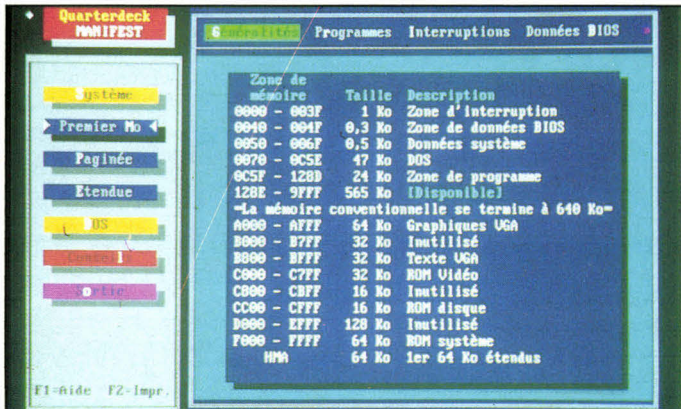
Quarterdeck MANIFEST

Système
Premier Mo
Paginée
Etendue
DOS
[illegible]
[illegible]

F1=Aide F2=Impr.

Généralités Programmes Interruptions Données BIOS

| Zone de mémoire | Taille | Description |
|---|---|---|
| 0000 - 003F | 1 Ko | Zone d'interruption |
| 0040 - 004F | 0,3 Ko | Zone de données BIOS |
| 0050 - 006F | 0,5 Ko | Données système |
| 0070 - 0C5E | 47 Ko | DOS |
| 0C5F - 128D | 24 Ko | Zone de programme |
| 128E - 9FFF | 565 Ko | [Disponible] |

═La mémoire conventionnelle se termine à 640 Ko═

| | | |
|---|---|---|
| A000 - AFFF | 64 Ko | Graphiques VGA |
| B000 - B7FF | 32 Ko | Inutilisé |
| B800 - BFFF | 32 Ko | Texte VGA |
| C000 - C7FF | 32 Ko | ROM Vidéo |
| C800 - CBFF | 16 Ko | Inutilisé |
| CC00 - CFFF | 16 Ko | ROM disque |
| D000 - EFFF | 128 Ko | Inutilisé |
| F000 - FFFF | 64 Ko | ROM système |
| HMA | 64 Ko | 1er 64 Ko étendus |